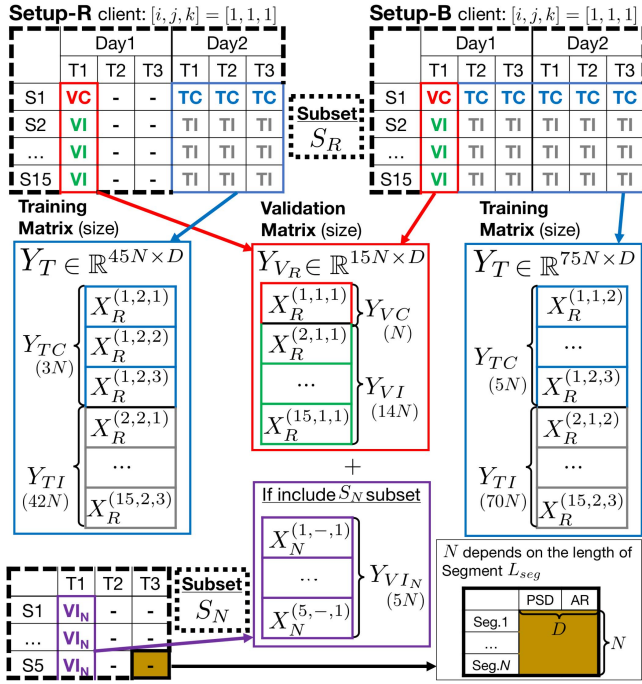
**Setup-R** client: $[i,j,k]=[1,1,1]$

| | Day1 T1 | Day1 T2 | Day1 T3 | Day2 T1 | Day2 T2 | Day2 T3 |
|---|---|---|---|---|---|---|
| S1 | VC | - | - | TC | TC | TC |
| S2 | VI | - | - | TI | TI | TI |
| ... | VI | - | - | TI | TI | TI |
| S15 | VI | - | - | TI | TI | TI |

Subset $S_R$

**Setup-B** client: $[i,j,k]=[1,1,1]$

| | Day1 T1 | Day1 T2 | Day1 T3 | Day2 T1 | Day2 T2 | Day2 T3 |
|---|---|---|---|---|---|---|
| S1 | VC | TC | TC | TC | TC | TC |
| S2 | VI | TI | TI | TI | TI | TI |
| ... | VI | TI | TI | TI | TI | TI |
| S15 | VI | TI | TI | TI | TI | TI |

**Training Matrix** (size)
$Y_T \in \mathbb{R}^{45N\times D}$
$Y_{TC}$ $(3N)$: $X_R^{(1,2,1)}$, $X_R^{(1,2,2)}$, $X_R^{(1,2,3)}$
$Y_{TI}$ $(42N)$: $X_R^{(2,2,1)}$, ..., $X_R^{(15,2,3)}$

**Validation Matrix** (size)
$Y_{V_R} \in \mathbb{R}^{15N\times D}$
$X_R^{(1,1,1)}$ $Y_{VC}$ $(N)$
$X_R^{(2,1,1)}$, ..., $X_R^{(15,1,1)}$ $Y_{VI}$ $(14N)$

+

If include $S_N$ subset
$X_N^{(1,-,1)}$, ..., $X_N^{(5,-,1)}$ $Y_{VI_N}$ $(5N)$

**Training Matrix** (size)
$Y_T \in \mathbb{R}^{75N\times D}$
$Y_{TC}$ $(5N)$: $X_R^{(1,1,2)}$, ..., $X_R^{(1,2,3)}$
$Y_{TI}$ $(70N)$: $X_R^{(2,1,2)}$, ..., $X_R^{(15,2,3)}$

| | T1 | T2 | T3 |
|---|---|---|---|
| S1 | $VI_N$ | - | - |
| ... | $VI_N$ | - | - |
| S5 | $VI_N$ | - | - |

Subset $S_N$

$N$ depends on the length of Segment $L_{seg}$

| | PSD | AR |
|---|---|---|
| Seg.1 | | |
| ... | | |
| Seg.$N$ | | |

$D$
$N$